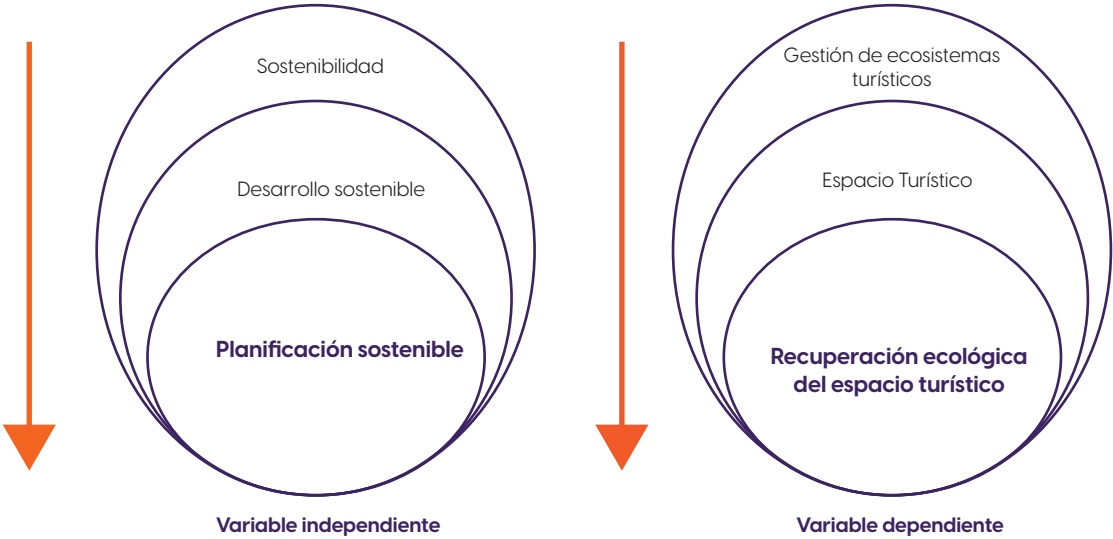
Sostenibilidad

Desarrollo sostenible

Planificación sostenible

Variable independiente

Gestión de ecosistemas turísticos

Espacio Turístico

Recuperación ecológica del espacio turístico

Variable dependiente